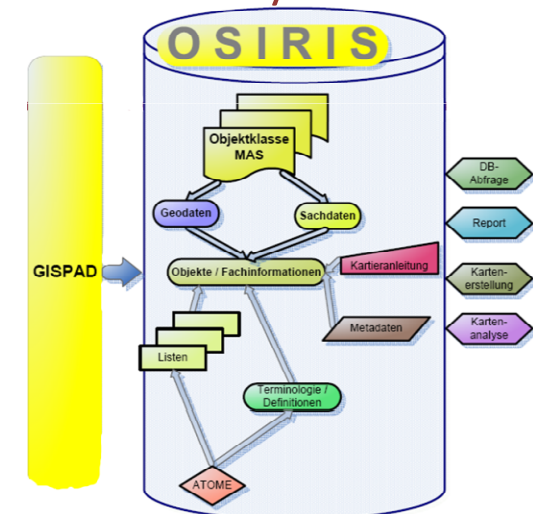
OSIRIS

Objektklasse MAS

Geodaten

Sachdaten

GISPAD

Objekte / Fachinformationen

Kartieranleitung

Metadaten

Listen

Terminologie / Definitionen

ATOME

DB-Abfrage

Report

Karten-erstellung

Karten-analyse